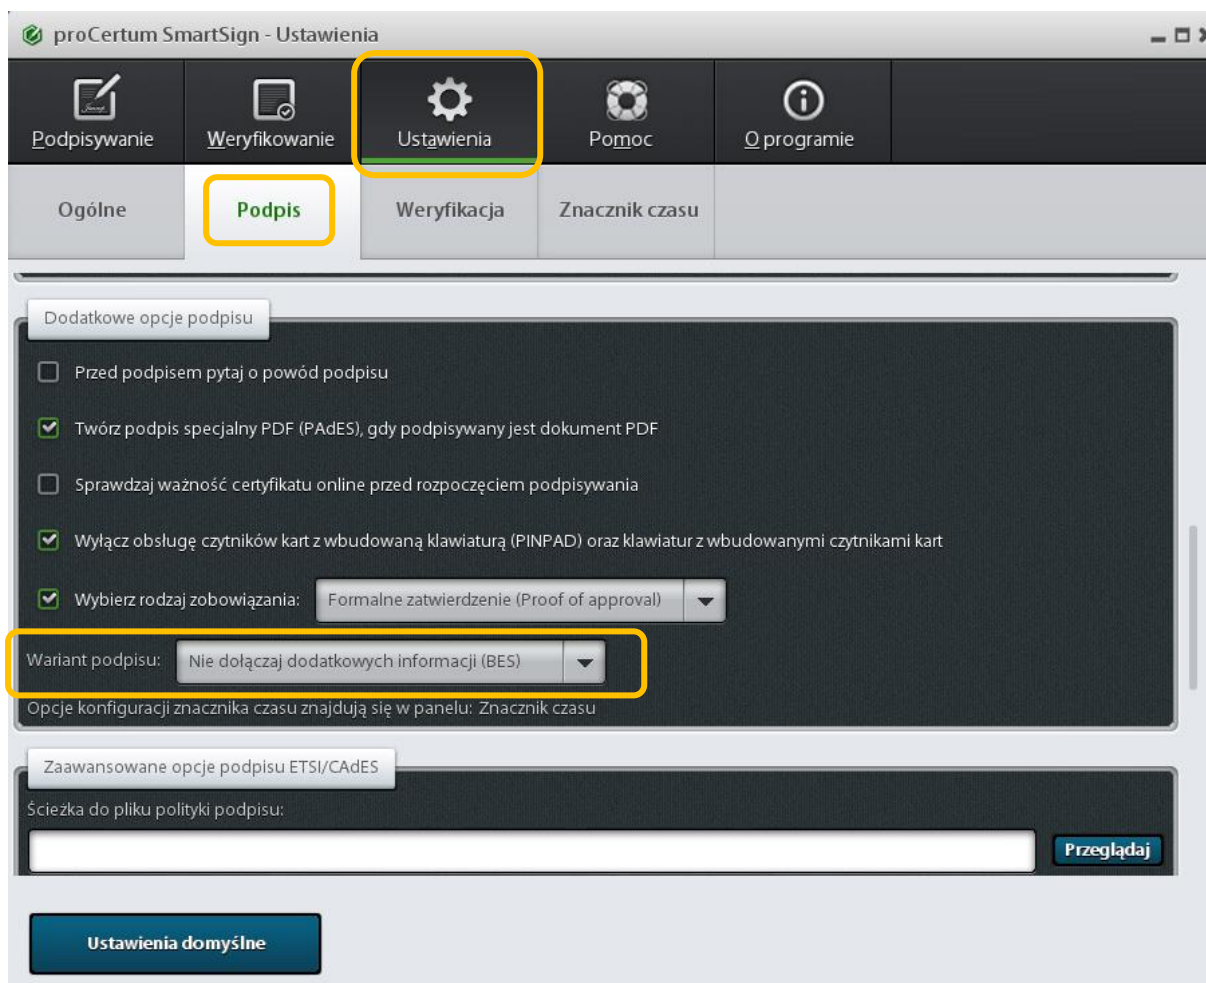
proCertum SmartSign - Ustawienia

Podpisywanie
Weryfikowanie
Ustawienia
Pomoc
O programie

Ogólne
Podpis
Weryfikacja
Znacznik czasu

Dodatkowe opcje podpisu

Przed podpisem pytaj o powód podpisu

Twórz podpis specjalny PDF (PAdES), gdy podpisywany jest dokument PDF

Sprawdzaj ważność certyfikatu online przed rozpoczęciem podpisywania

Wyłącz obsługę czytników kart z wbudowaną klawiaturą (PINPAD) oraz klawiatur z wbudowanymi czytnikami kart

Wybierz rodzaj zobowiązania: Formalne zatwierdzenie (Proof of approval)

Wariant podpisu: Nie dołączaj dodatkowych informacji (BES)

Opcje konfiguracji znacznika czasu znajdują się w panelu: Znacznik czasu

Zaawansowane opcje podpisu ETSI/CAdES

Ścieżka do pliku polityki podpisu:

Przeglądaj

Ustawienia domyślne